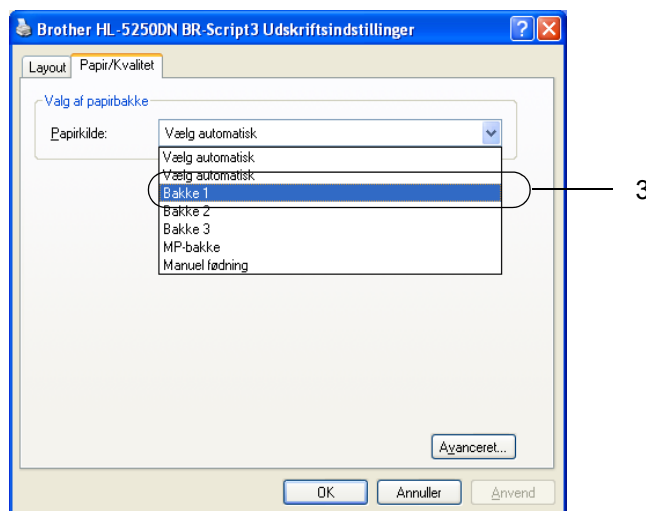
Brother HL-5250DN BR-Script3 Udskriftsindstillinger

Layout
Papir/Kvalitet

Valg af papirbakke

Papirkilde:
Vælg automatisk

Vælg automatisk
Vælg automatisk
Bakke 1
Bakke 2
Bakke 3
MP-bakke
Manuel fødning

3

Avanceret...

OK
Annuller
Anvend